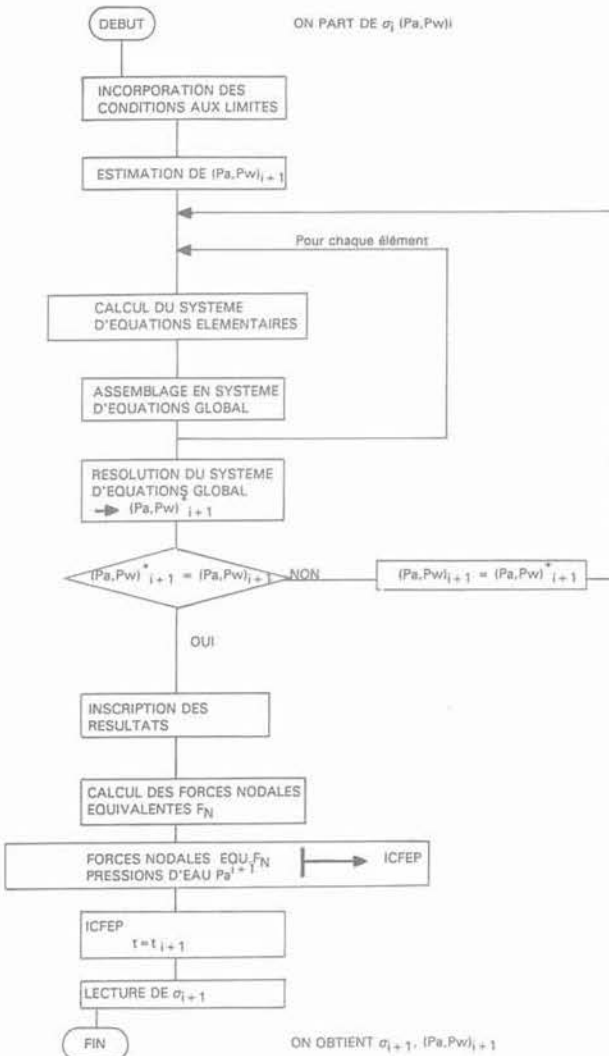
DEBUT

ON PART DE $\sigma_i$ (Pa,Pw)i

INCORPORATION DES CONDITIONS AUX LIMITES

ESTIMATION DE $(Pa,Pw)_{i+1}$

Pour chaque élément

CALCUL DU SYSTEME D'EQUATIONS ELEMENTAIRES

ASSEMBLAGE EN SYSTEME D'EQUATIONS GLOBAL

RESOLUTION DU SYSTEME D'EQUATIONS GLOBAL → $(Pa,Pw)^*_{i+1}$

$(Pa,Pw)^*_{i+1} = (Pa,Pw)_{i+1}$

NON

$(Pa,Pw)_{i+1} = (Pa,Pw)^*_{i+1}$

OUI

INSCRIPTION DES RESULTATS

CALCUL DES FORCES NODALES EQUIVALENTES $F_N$

FORCES NODALES EQU.$F_N$
PRESSIONS D'EAU $Pa^{i+1}$

ICFEP

ICFEP
$t = t_{i+1}$

LECTURE DE $\sigma_{i+1}$

FIN

ON OBTIENT $\sigma_{i+1}$, $(Pa,Pw)_{i+1}$